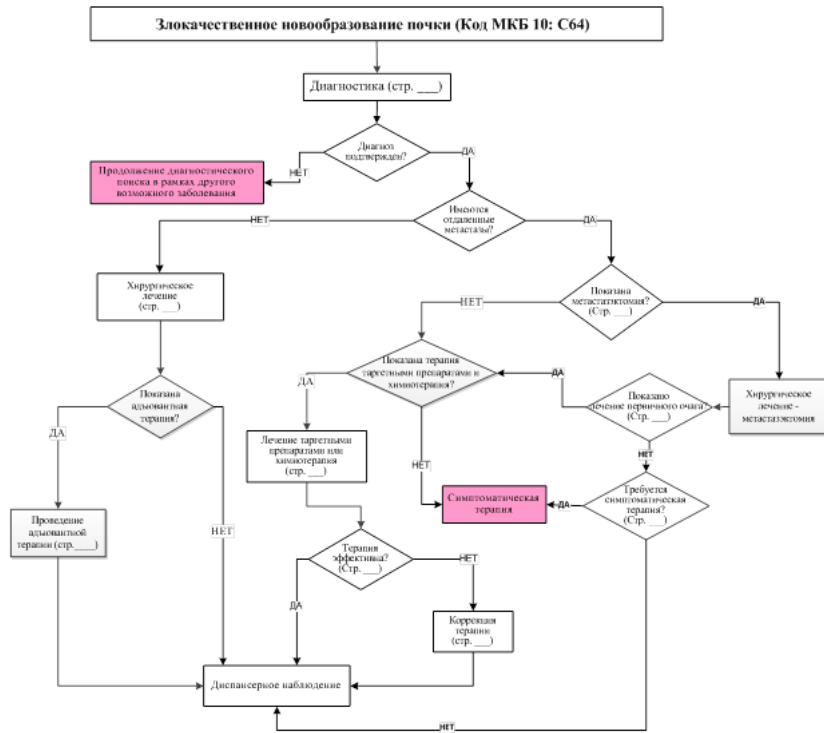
Злокачественное новообразование почки (Код МКБ 10: С64)

Диагностика (стр. ___)

Диагноз подтвержден?

НЕТ

Продолжение диагностического поиска в рамках другого возможного заболевания

ДА

Имеются отдаленные метастазы?

НЕТ

ДА

Хирургическое лечение (стр. ___)

Показана метастазэктомия? (Стр. ___)

НЕТ

ДА

Показана терапия таргетными препаратами и химиотерапия?

ДА

Хирургическое лечение - метастазэктомия

Показана адъювантная терапия?

ДА

Показано лечение первичного очага? (Стр. ___)

Лечение таргетными препаратами или химиотерапия (стр. ___)

НЕТ

НЕТ

Симптоматическая терапия

ДА

Требуется симптоматическая терапия? (Стр. ___)

Проведение адъювантной терапии (стр.____)

НЕТ

Терапия эффективна? (Стр. ___)

НЕТ

ДА

Коррекция терапии (стр. ___)

Диспансерное наблюдение

НЕТ